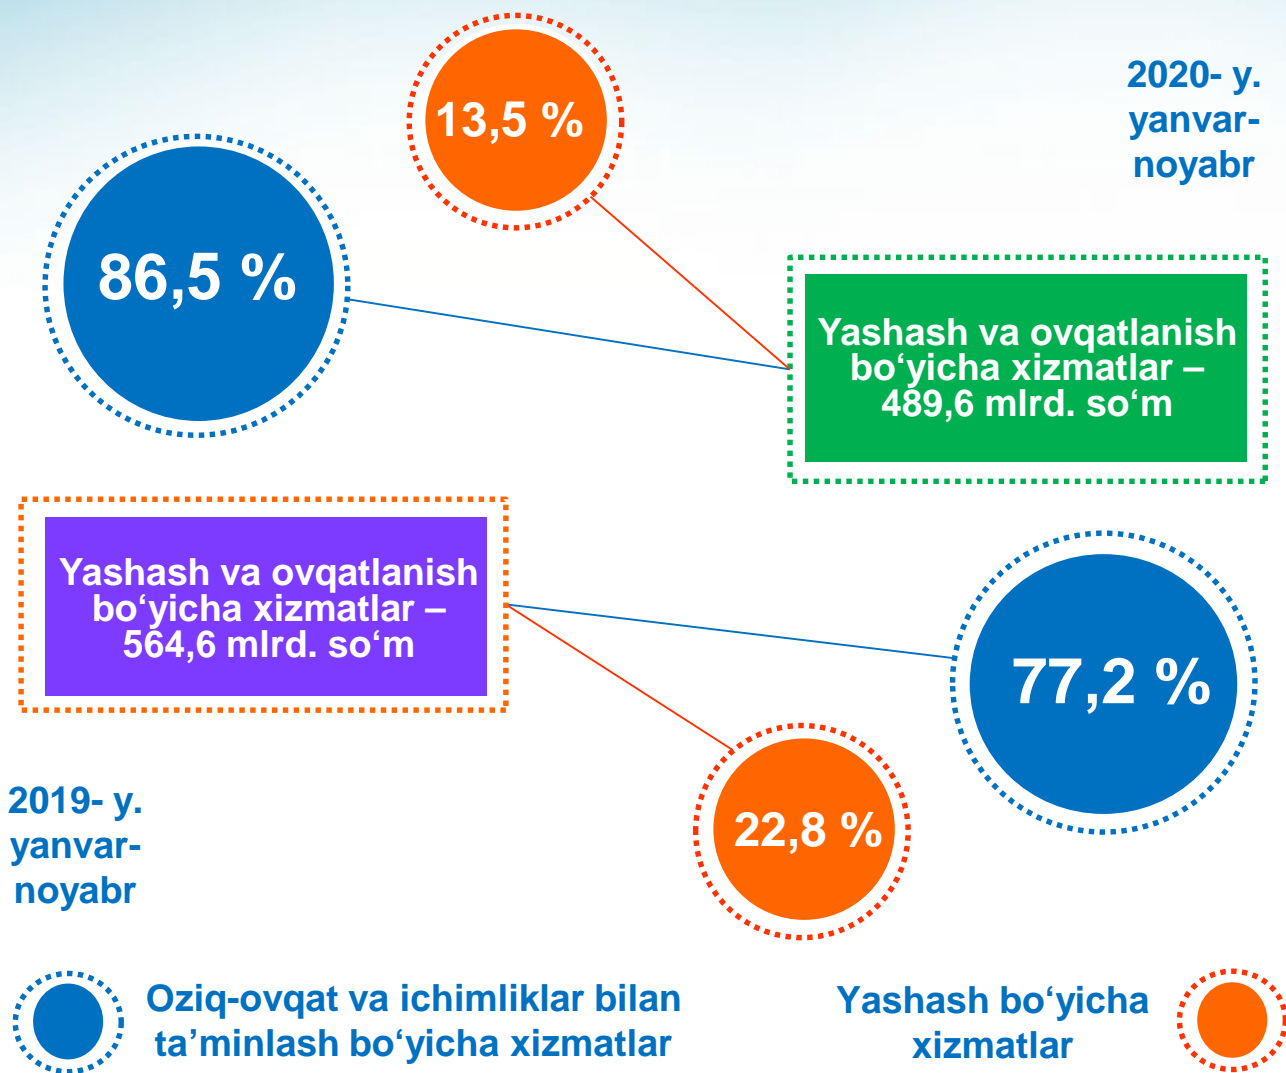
13,5 %

2020- y. yanvar-noyabr

86,5 %

Yashash va ovqatlanish bo‘yicha xizmatlar – 489,6 mlrd. so‘m

Yashash va ovqatlanish bo‘yicha xizmatlar – 564,6 mlrd. so‘m

77,2 %

22,8 %

2019- y. yanvar-noyabr

Oziq-ovqat va ichimliklar bilan ta’minlash bo‘yicha xizmatlar

Yashash bo‘yicha xizmatlar